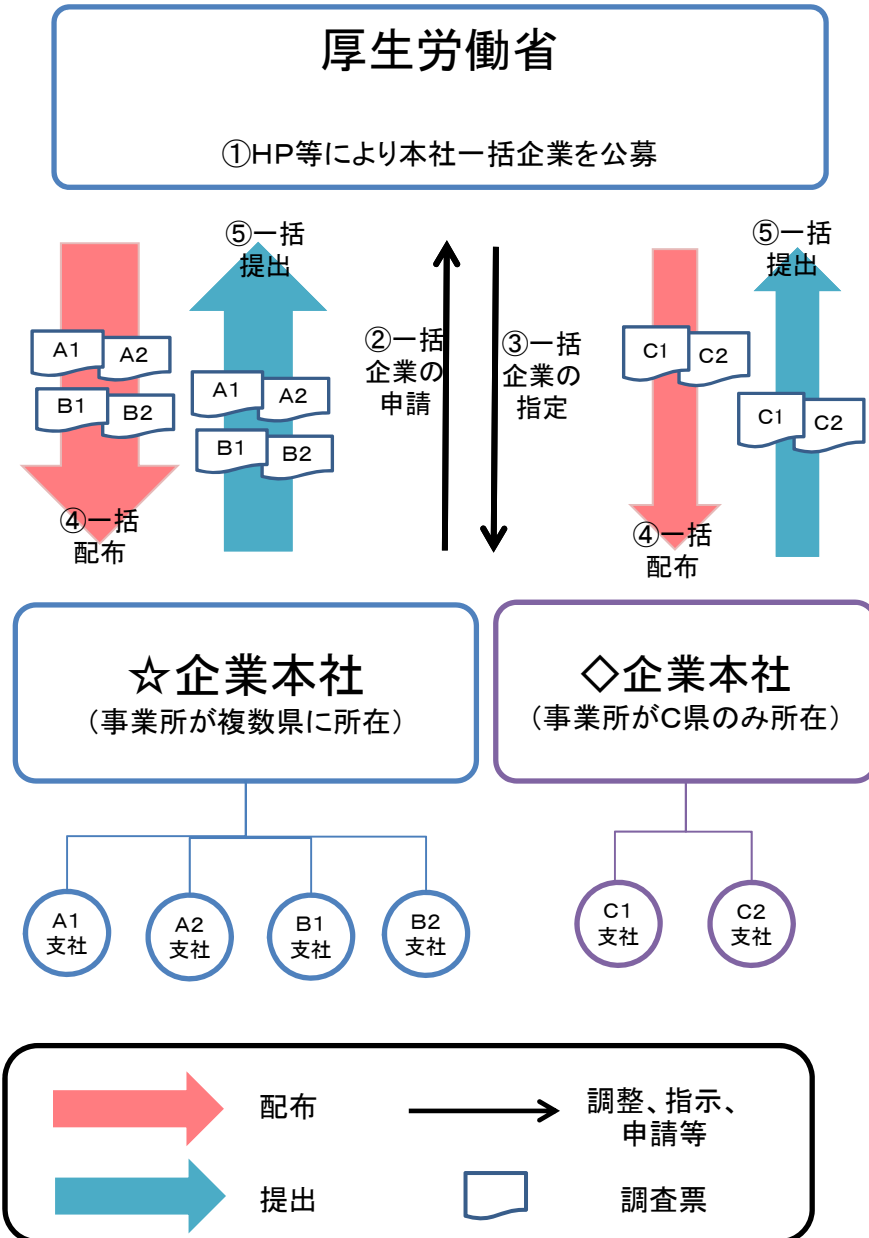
厚生労働省

①HP等により本社一括企業を公募

⑤一括提出

A1 A2
B1 B2

④一括配布

A1 A2
B1 B2

②一括企業の申請

③一括企業の指定

⑤一括提出

C1 C2

C1 C2

④一括配布

☆企業本社
（事業所が複数県に所在）

◇企業本社
（事業所がC県のみ所在）

A1支社
A2支社
B1支社
B2支社

C1支社
C2支社

配布
調整、指示、申請等
提出
調査票